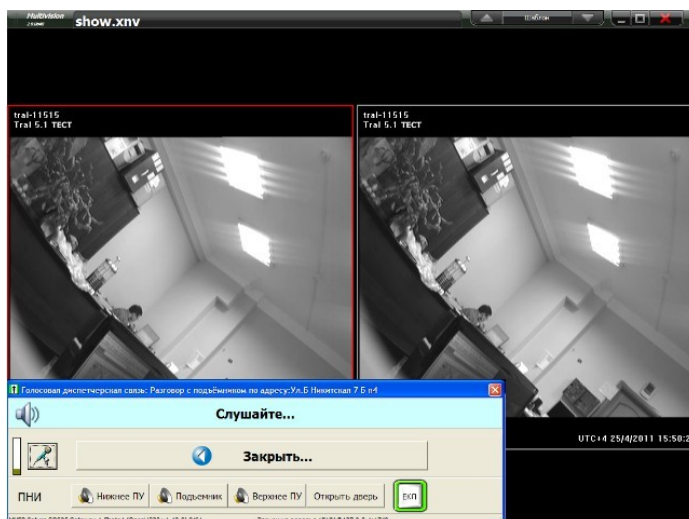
MultiVision show.xnv

Шаблон

tral-11515
Tral 5.1 ТЕСТ

tral-11515
Tral 5.1 ТЕСТ

Голосовая диспетчерская связь: Разговор с подъёмником по адресу:Ул.Б Никитская 7 Б п4

Слушайте...

Закрыть...

UTC+4 25/4/2011 15:50:2

ПНИ

Нижнее ПУ

Подъемник

Верхнее ПУ

Открыть дверь

ЕКП